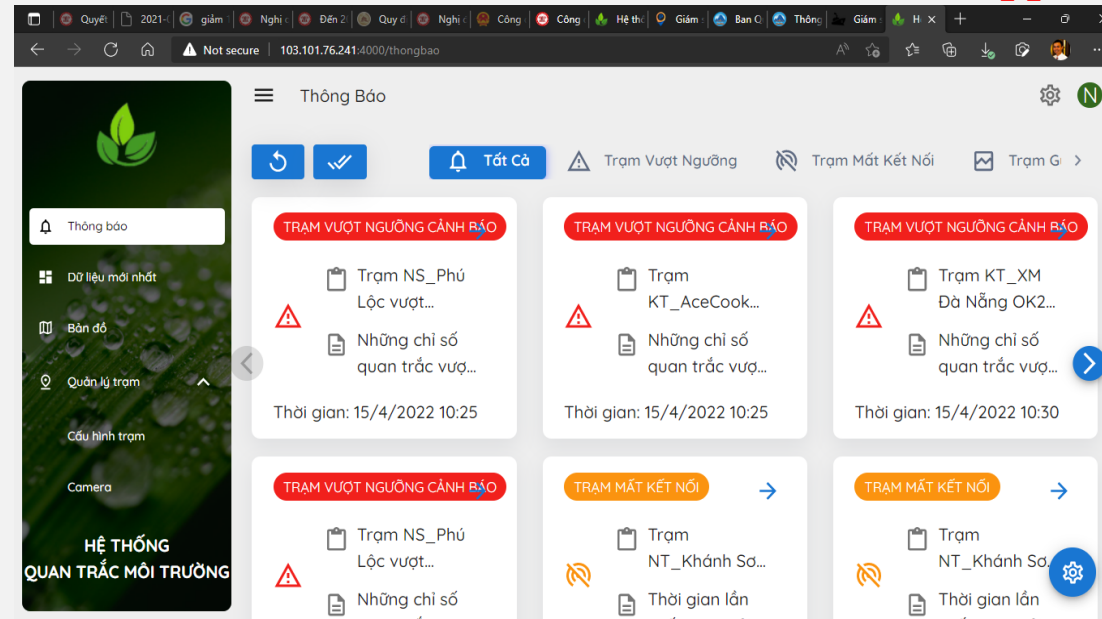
Quyết | 2021- | giảm | Nghị | Đến 2 | Quy đ | Nghị | Công | Công | Hệ th | Giám | Ban Q | Thông | Giám | H

Not secure | 103.101.76.241:4000/thongbao

Thông báo

Dữ liệu mới nhất

Bản đồ

Quản lý trạm

Cấu hình trạm

Camera

HỆ THỐNG QUAN TRẮC MÔI TRƯỜNG

Thông Báo

N

Tất Cả

Trạm Vượt Ngưỡng

Trạm Mất Kết Nối

Trạm G

TRẠM VƯỢT NGƯỠNG CẢNH BÁO

Trạm NS_Phú Lộc vượt...

Những chỉ số quan trắc vượ...

Thời gian: 15/4/2022 10:25

TRẠM VƯỢT NGƯỠNG CẢNH BÁO

Trạm KT_AceCook...

Những chỉ số quan trắc vượ...

Thời gian: 15/4/2022 10:25

TRẠM VƯỢT NGƯỠNG CẢNH BÁO

Trạm KT_XM Đà Nẵng OK2...

Những chỉ số quan trắc vượ...

Thời gian: 15/4/2022 10:30

TRẠM VƯỢT NGƯỠNG CẢNH BÁO

Trạm NS_Phú Lộc vượt...

Những chỉ số

TRẠM MẤT KẾT NỐI

Trạm NT_Khánh Sơ...

Thời gian lần

TRẠM MẤT KẾT NỐI

Trạm NT_Khánh Sơ...

Thời gian lần